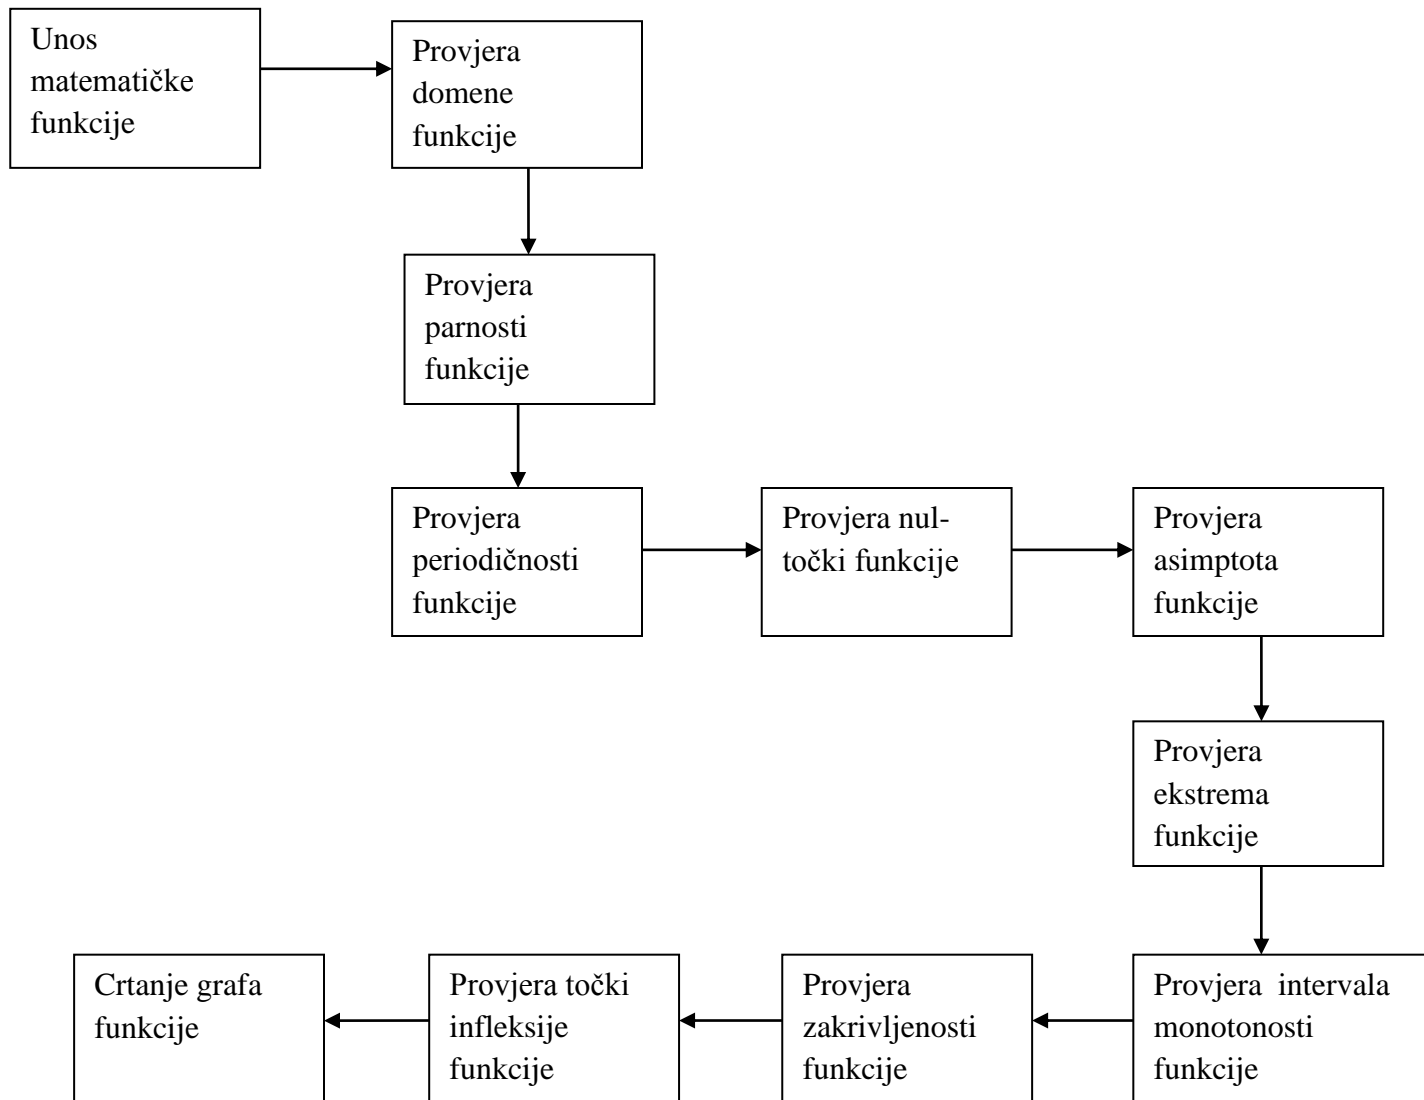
Unos matematičke funkcije

Provjera domene funkcije

Provjera parnosti funkcije

Provjera periodičnosti funkcije

Provjera nul-točki funkcije

Provjera asimptota funkcije

Provjera ekstrema funkcije

Provjera intervala monotonosti funkcije

Provjera zakrivljenosti funkcije

Provjera točki infleksije funkcije

Crtanje grafa funkcije